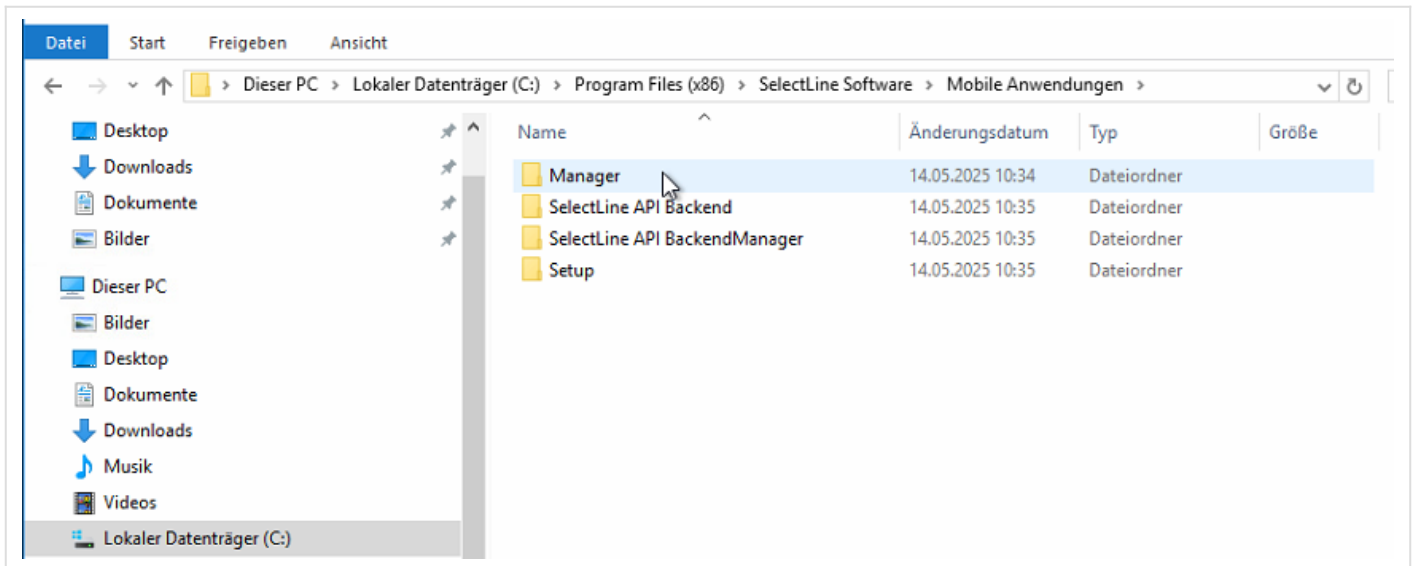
Datei Start Freigeben Ansicht

> Dieser PC > Lokaler Datenträger (C:) > Program Files (x86) > SelectLine Software > Mobile Anwendungen >

Desktop
Downloads
Dokumente
Bilder
Dieser PC
Bilder
Desktop
Dokumente
Downloads
Musik
Videos
Lokaler Datenträger (C:)

| Name | Änderungsdatum | Typ | Größe |
|---|---|---|---|
| Manager | 14.05.2025 10:34 | Dateiordner | |
| SelectLine API Backend | 14.05.2025 10:35 | Dateiordner | |
| SelectLine API BackendManager | 14.05.2025 10:35 | Dateiordner | |
| Setup | 14.05.2025 10:35 | Dateiordner | |